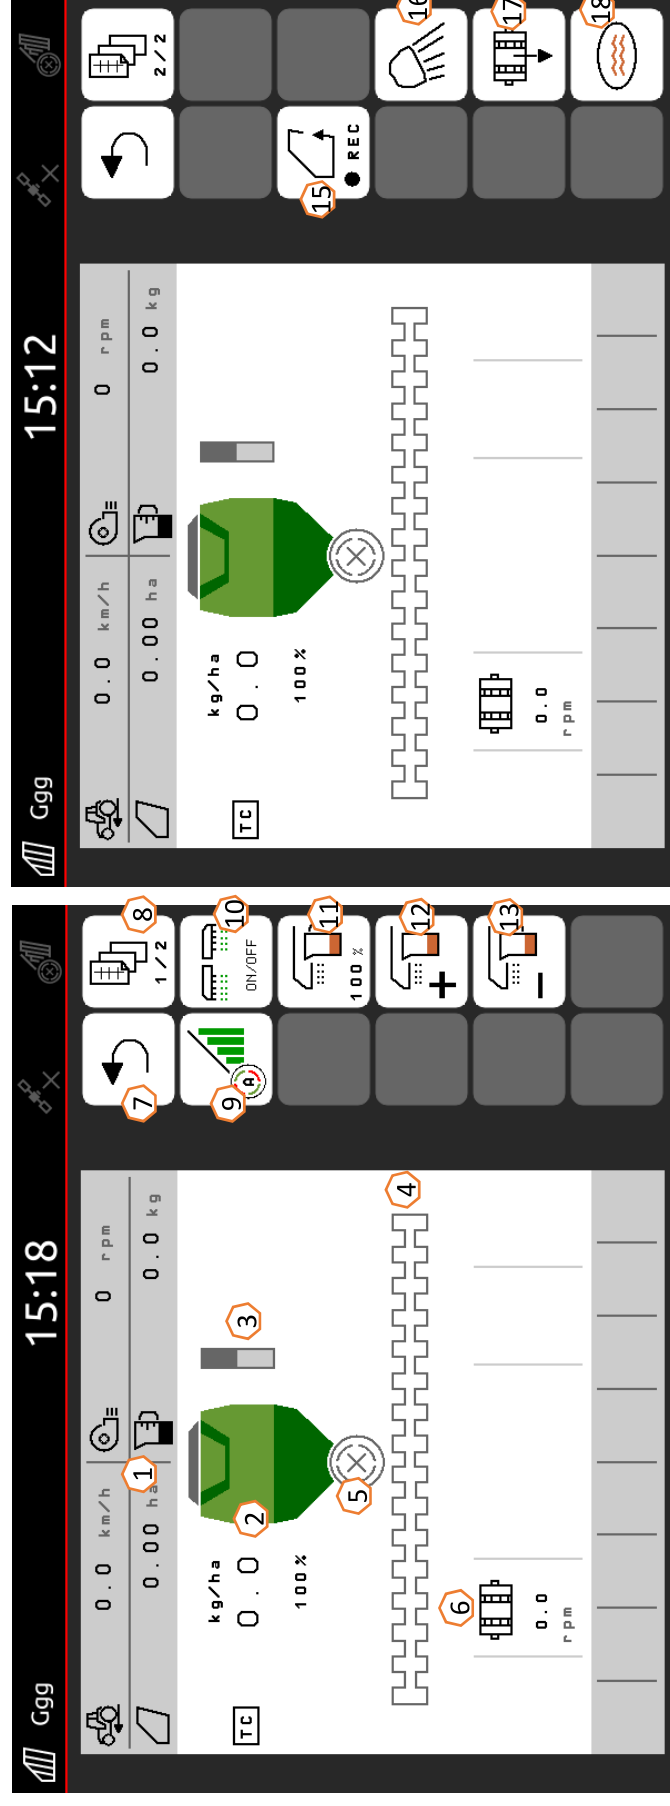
Ggg

15:18

0.0 km/h
0 rpm
0.00 ha
0.0 kg

TC

kg/ha
0.0
100%

0.0
rpm

1/2
ON/OFF
100%

1
2
3
4
5
6
7
8
9
10
11
12
13

Ggg

15:12

0.0 km/h
0 rpm
0.00 ha
0.0 kg

TC

kg/ha
0.0
100%

0.0
rpm

2/2
REC

15
16
17
18